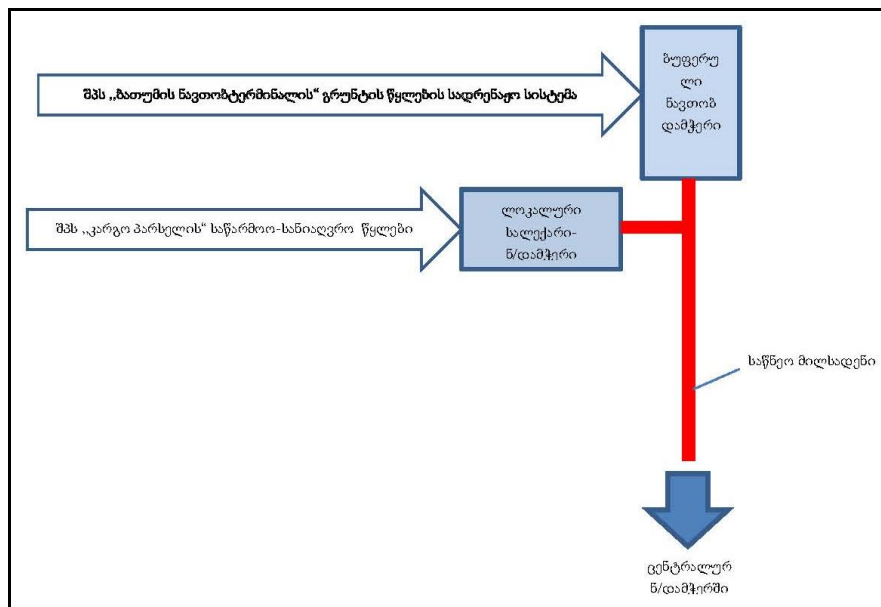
შპს „ბათუმის ნავთობტერმინალის“ გრუნტის წყლების სადრენაჟო სისტემა

ბუფერული ნავთობ დამჭერი

შპს „კარგო პარსელის“ საწარმოო-სანიაღვრო წყლები

ლოკალური სალექარი-ნ/დამჭერი

საწნეო მილსადენი

ცენტრალურ ნ/დამჭერში